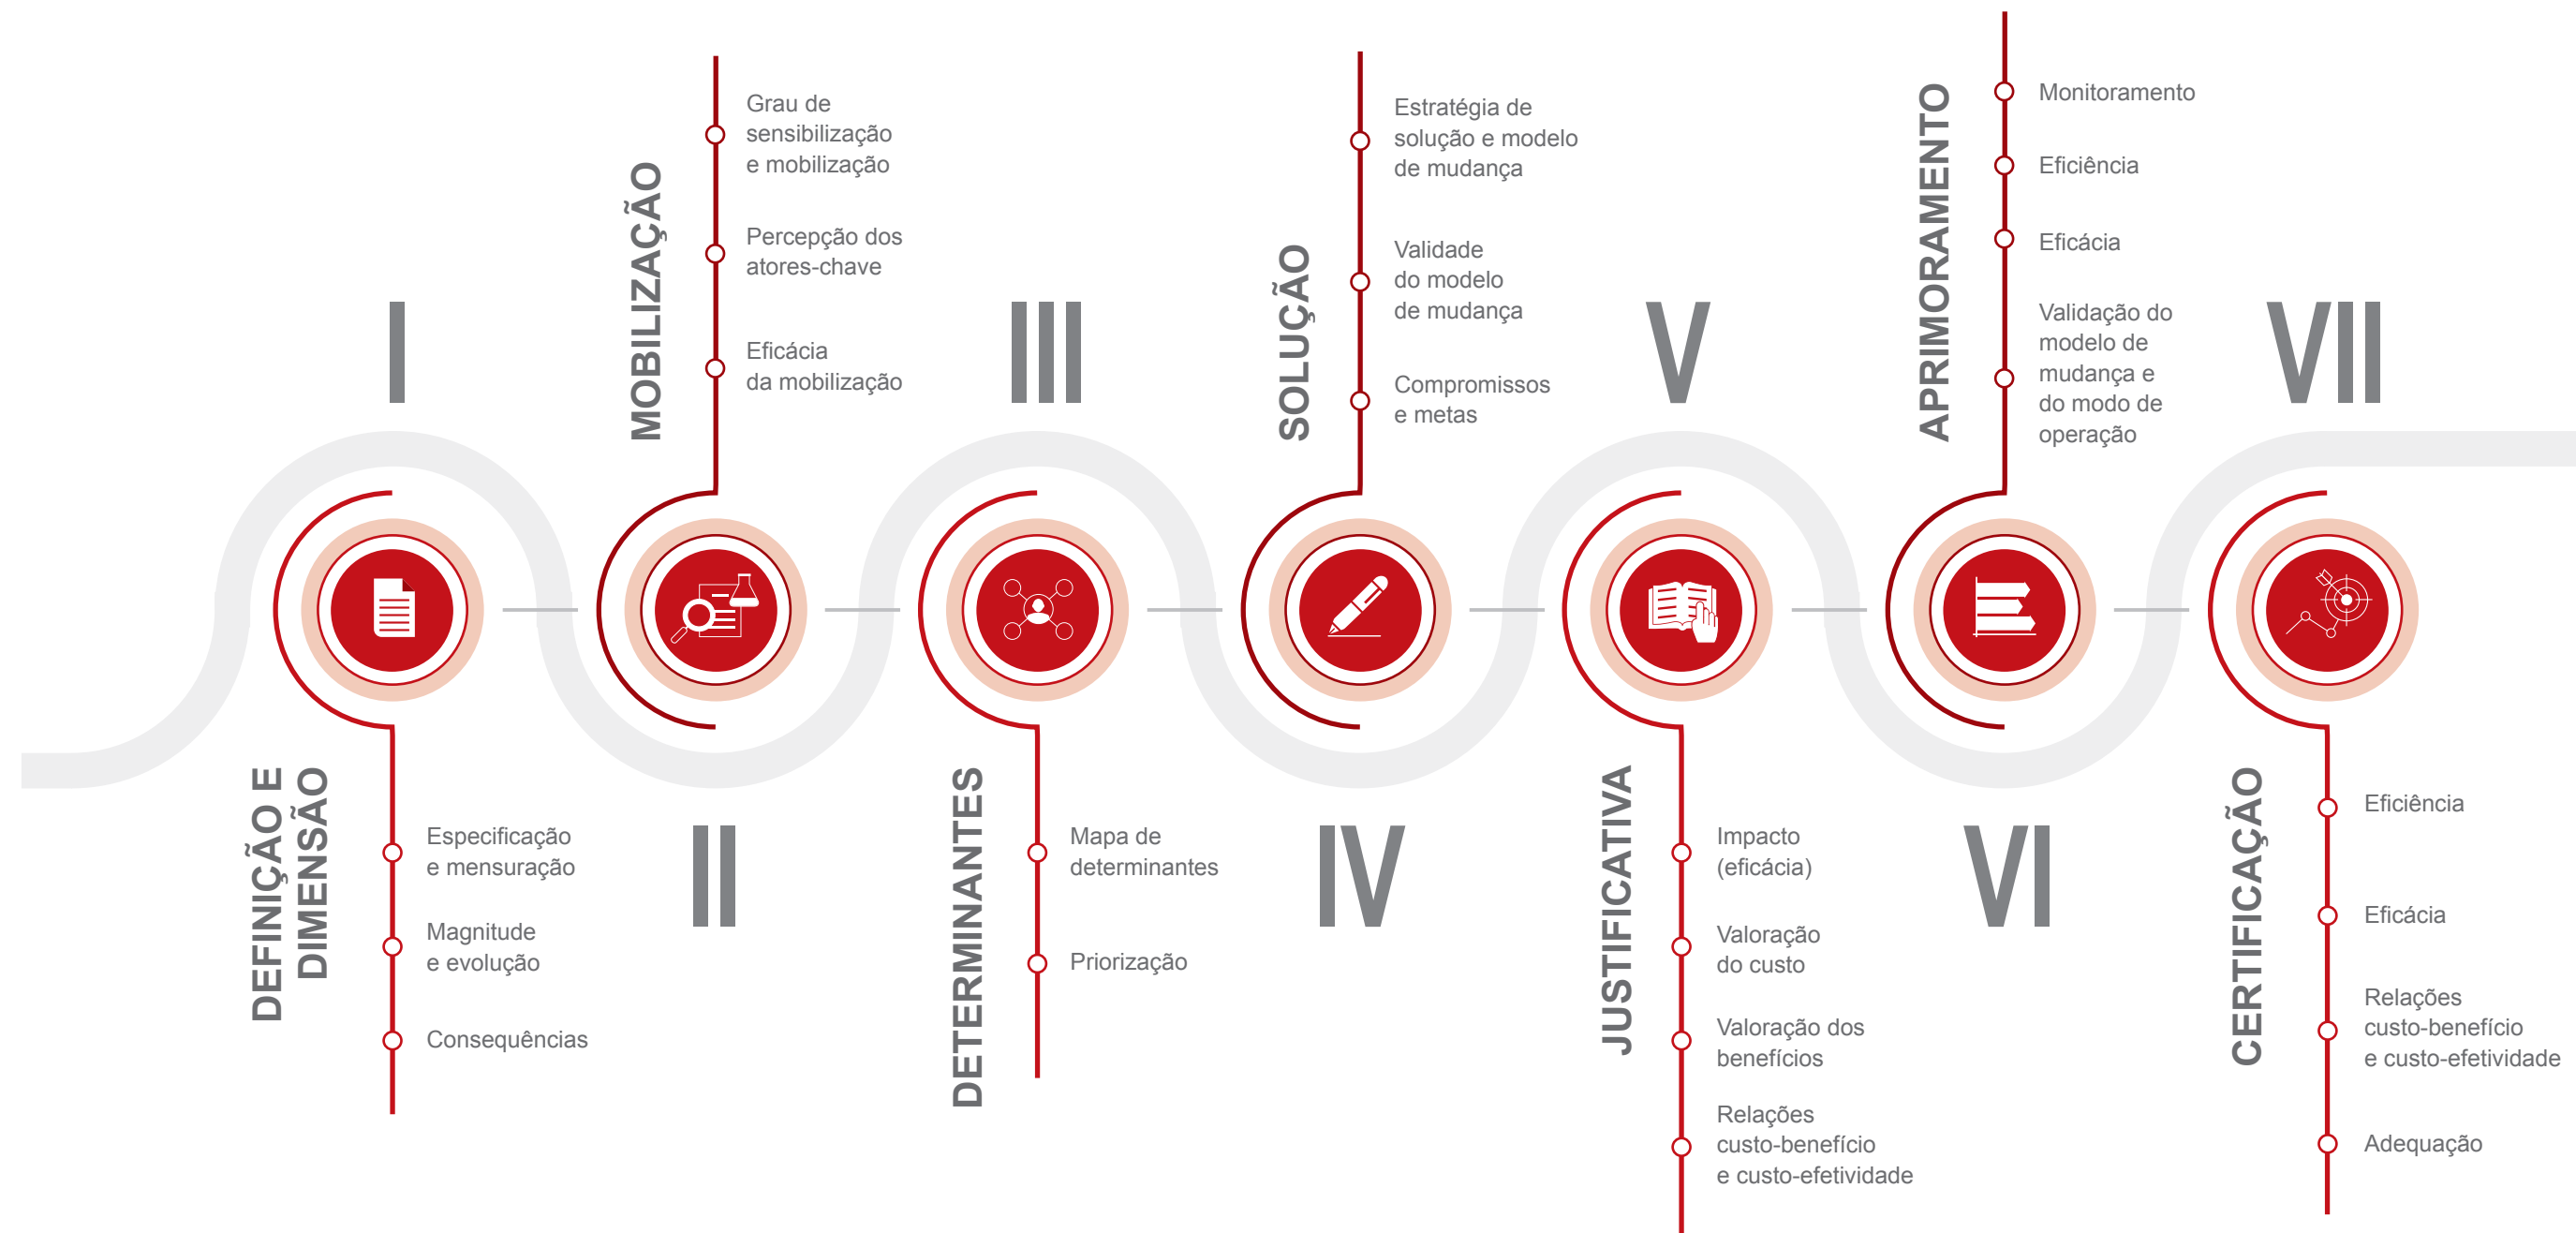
I

DEFINIÇÃO E DIMENSÃO

Especificação e mensuração

Magnitude e evolução

Consequências

II

MOBILIZAÇÃO

Grau de sensibilização e mobilização

Percepção dos atores-chave

Eficácia da mobilização

III

DETERMINANTES

Mapa de determinantes

Priorização

IV

SOLUÇÃO

Estratégia de solução e modelo de mudança

Validade do modelo de mudança

Compromissos e metas

V

JUSTIFICATIVA

Impacto (eficácia)

Valoração do custo

Valoração dos benefícios

Relações custo-benefício e custo-efetividade

VI

APRIMORAMENTO

Monitoramento

Eficiência

Eficácia

Validação do modelo de mudança e do modo de operação

VII

CERTIFICAÇÃO

Eficiência

Eficácia

Relações custo-benefício e custo-efetividade

Adequação